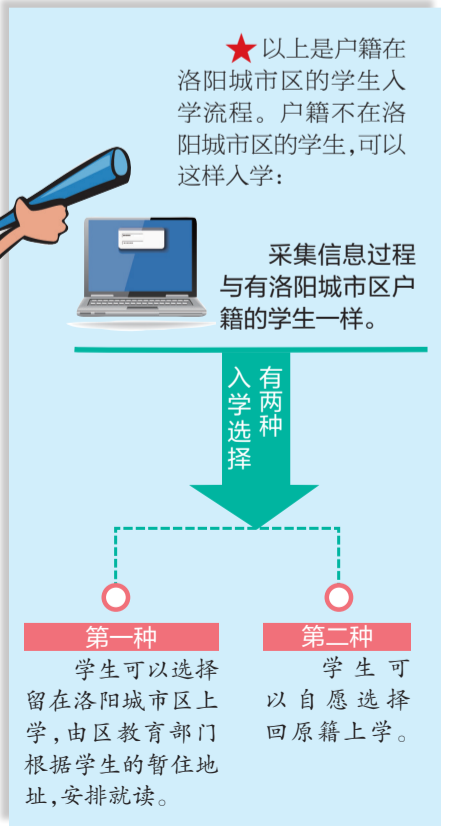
★以上是户籍在洛阳城市区的学生入学流程。户籍不在洛阳城市区的学生,可以这样入学:

采集信息过程与有洛阳城市区户籍的学生一样。

有两种入学选择

第一种

学生可以选择留在洛阳城市区上学,由区教育部门根据学生的暂住地址,安排就读。

第二种

学生可以自愿选择回原籍上学。